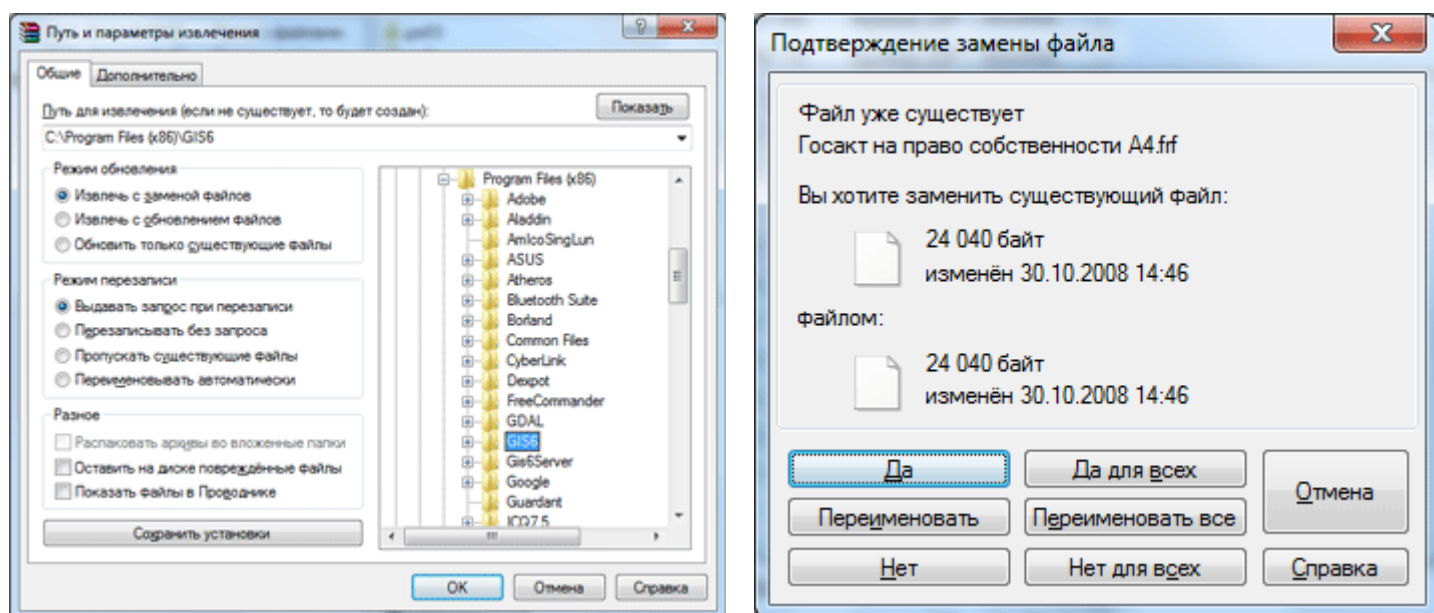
Путь и параметры извлечения

?
x

Общие
Дополнительно

Путь для извлечения (если не существует, то будет создан):
Показать
C:\Program Files (x86)\GIS6

Режим обновления
Извлечь с заменой файлов
Извлечь с обновлением файлов
Обновить только существующие файлы

Режим перезаписи
Выдавать запрос при перезаписи
Перезаписывать без запроса
Пропускать существующие файлы
Переименовывать автоматически

Разное
Распаковать архивы во вложенные папки
Оставить на диске повреждённые файлы
Показать файлы в Проводнике

Сохранить установки

Program Files (x86)
Adobe
Aladdin
AmlcoSingLun
ASUS
Atheros
Bluetooth Suite
Borland
Common Files
CyberLink
Dexpot
FreeCommander
GDAL
GIS6
Gis6Server
Google
Guardant
ICQ7.5

OK
Отмена
Справка

Подтверждение замены файла

X

Файл уже существует
Госакт на право собственности А4.frf

Вы хотите заменить существующий файл:

24 040 байт
изменён 30.10.2008 14:46

файлом:

24 040 байт
изменён 30.10.2008 14:46

Да
Да для всех
Отмена
Переименовать
Переименовать все
Нет
Нет для всех
Справка